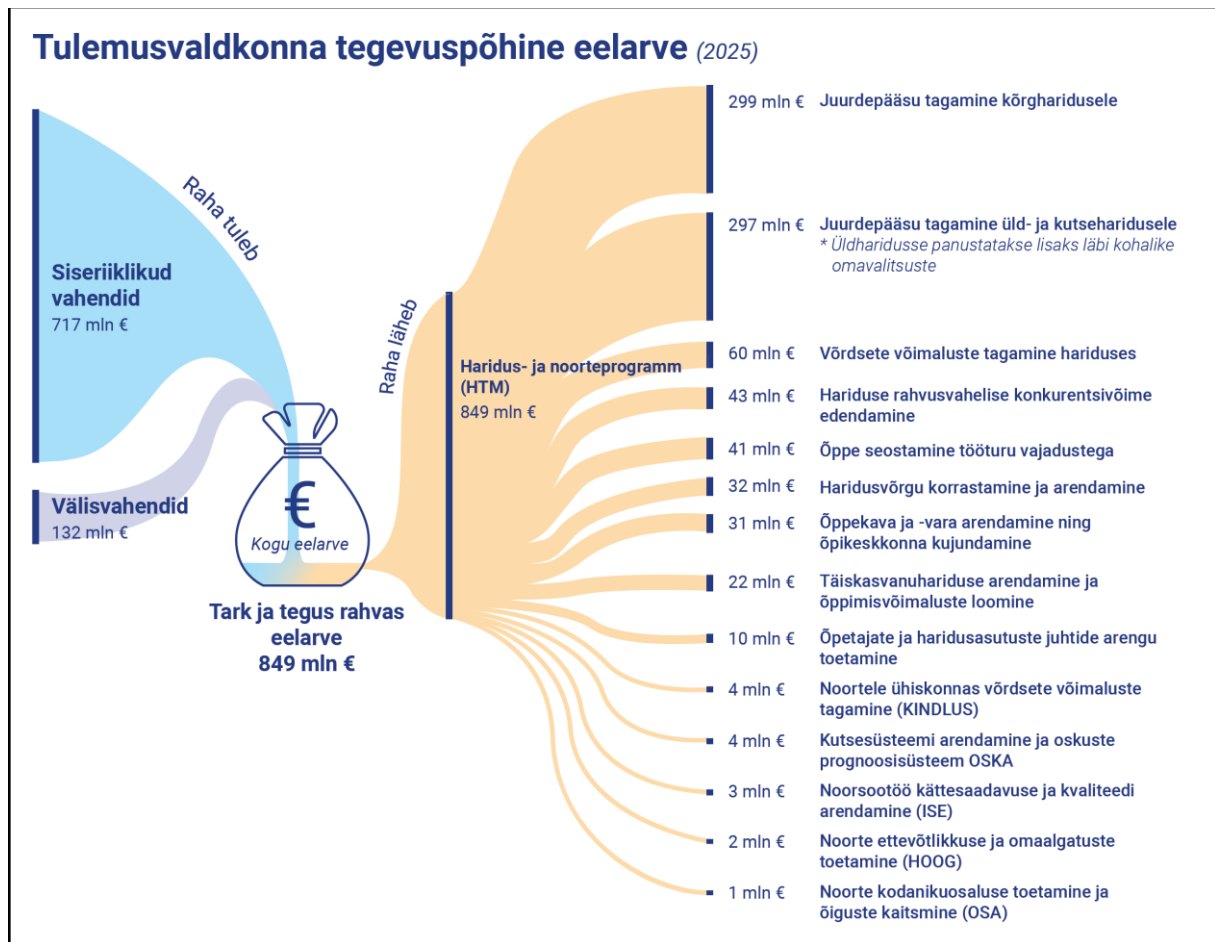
Tulemusvaldkonna tegevuspõhine eelarve (2025)

Raha tuleb

Siseriiklikud vahendid
717 mln €

Välisvahendid
132 mln €

€
Kogu eelarve

Tark ja tegus rahvas eelarve
849 mln €

Raha läheb

Haridus- ja noorteprogramm (HTM)
849 mln €

299 mln € Juurdepääsu tagamine kõrgharidusele

297 mln € Juurdepääsu tagamine üld- ja kutseharidusele
* Üldharidusse panustatakse lisaks läbi kohalike omavalitsuste

60 mln € Võrdsete võimaluste tagamine hariduses

43 mln € Hariduse rahvusvahelise konkurentsivõime edendamine

41 mln € Õppe seostamine tööturu vajadustega

32 mln € Haridusvõrgu korrastamine ja arendamine

31 mln € Õppekava ja -vara arendamine ning õpikeskkonna kujundamine

22 mln € Täiskasvanuhariduse arendamine ja õppimisvõimaluste loomine

10 mln € Õpetajate ja haridusasutuste juhtide arengu toetamine

4 mln € Noortele ühiskonnas võrdsete võimaluste tagamine (KINDLUS)

4 mln € Kutsesüsteemi arendamine ja oskuste prognoosisüsteem OSKA

3 mln € Noorsootöö kättesaadavuse ja kvaliteedi arendamine (ISE)

2 mln € Noorte ettevõtlikkuse ja omaalgatuste toetamine (HOOG)

1 mln € Noorte kodanikuosaluse toetamine ja õiguste kaitsmine (OSA)